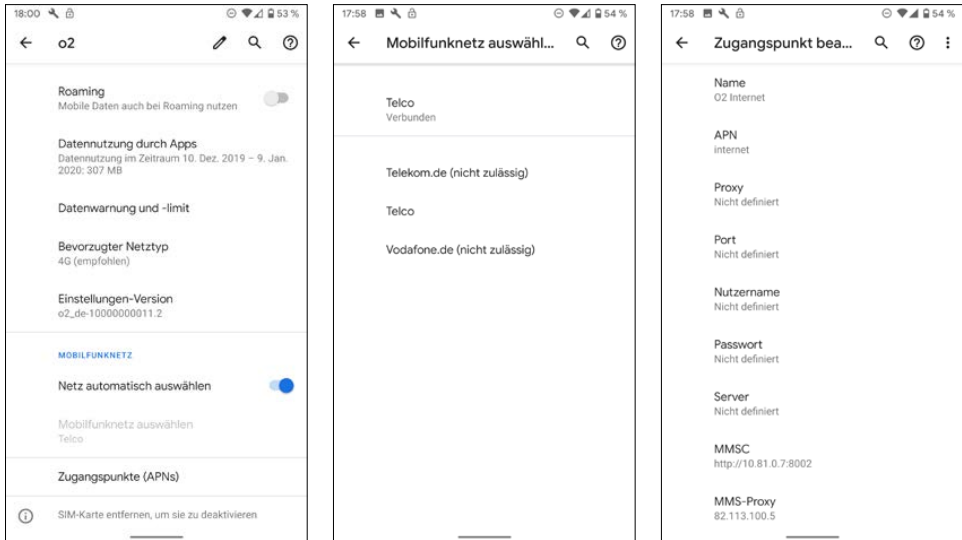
18:00 53 %

o2

Roaming
Mobile Daten auch bei Roaming nutzen

Datennutzung durch Apps
Datennutzung im Zeitraum 10. Dez. 2019 – 9. Jan. 2020: 307 MB

Datenwarnung und -limit

Bevorzugter Netztyp
4G (empfohlen)

Einstellungen-Version
o2_de-10000000011.2

MOBILFUNKNETZ

Netz automatisch auswählen

Mobilfunknetz auswählen
Telco

Zugangspunkte (APNs)

SIM-Karte entfernen, um sie zu deaktivieren

17:58 54 %

Mobilfunknetz auswähl...

Telco
Verbunden

Telekom.de (nicht zulässig)

Telco

Vodafone.de (nicht zulässig)

17:58 54 %

Zugangspunkt bea...

Name
O2 Internet

APN
internet

Proxy
Nicht definiert

Port
Nicht definiert

Nutzername
Nicht definiert

Passwort
Nicht definiert

Server
Nicht definiert

MMSC
http://10.81.0.7:8002

MMS-Proxy
82.113.100.5